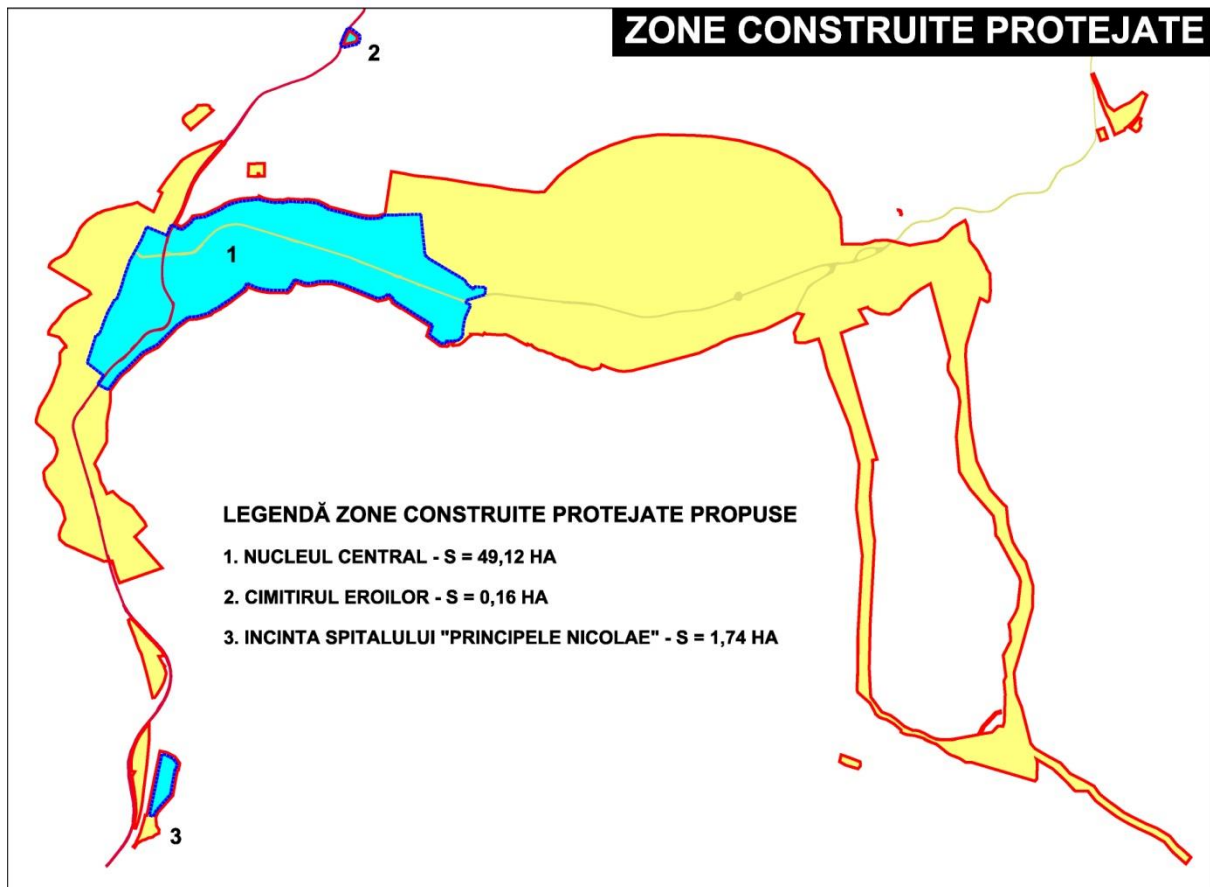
ZONE CONSTRUITE PROTEJATE

2

1

LEGENDĂ ZONE CONSTRUITE PROTEJATE PROPUSE

1. NUCLEUL CENTRAL - S = 49,12 HA

2. CIMITIRUL EROILOR - S = 0,16 HA

3. INCINTA SPITALULUI "PRINCIPELE NICOLAE" - S = 1,74 HA

3